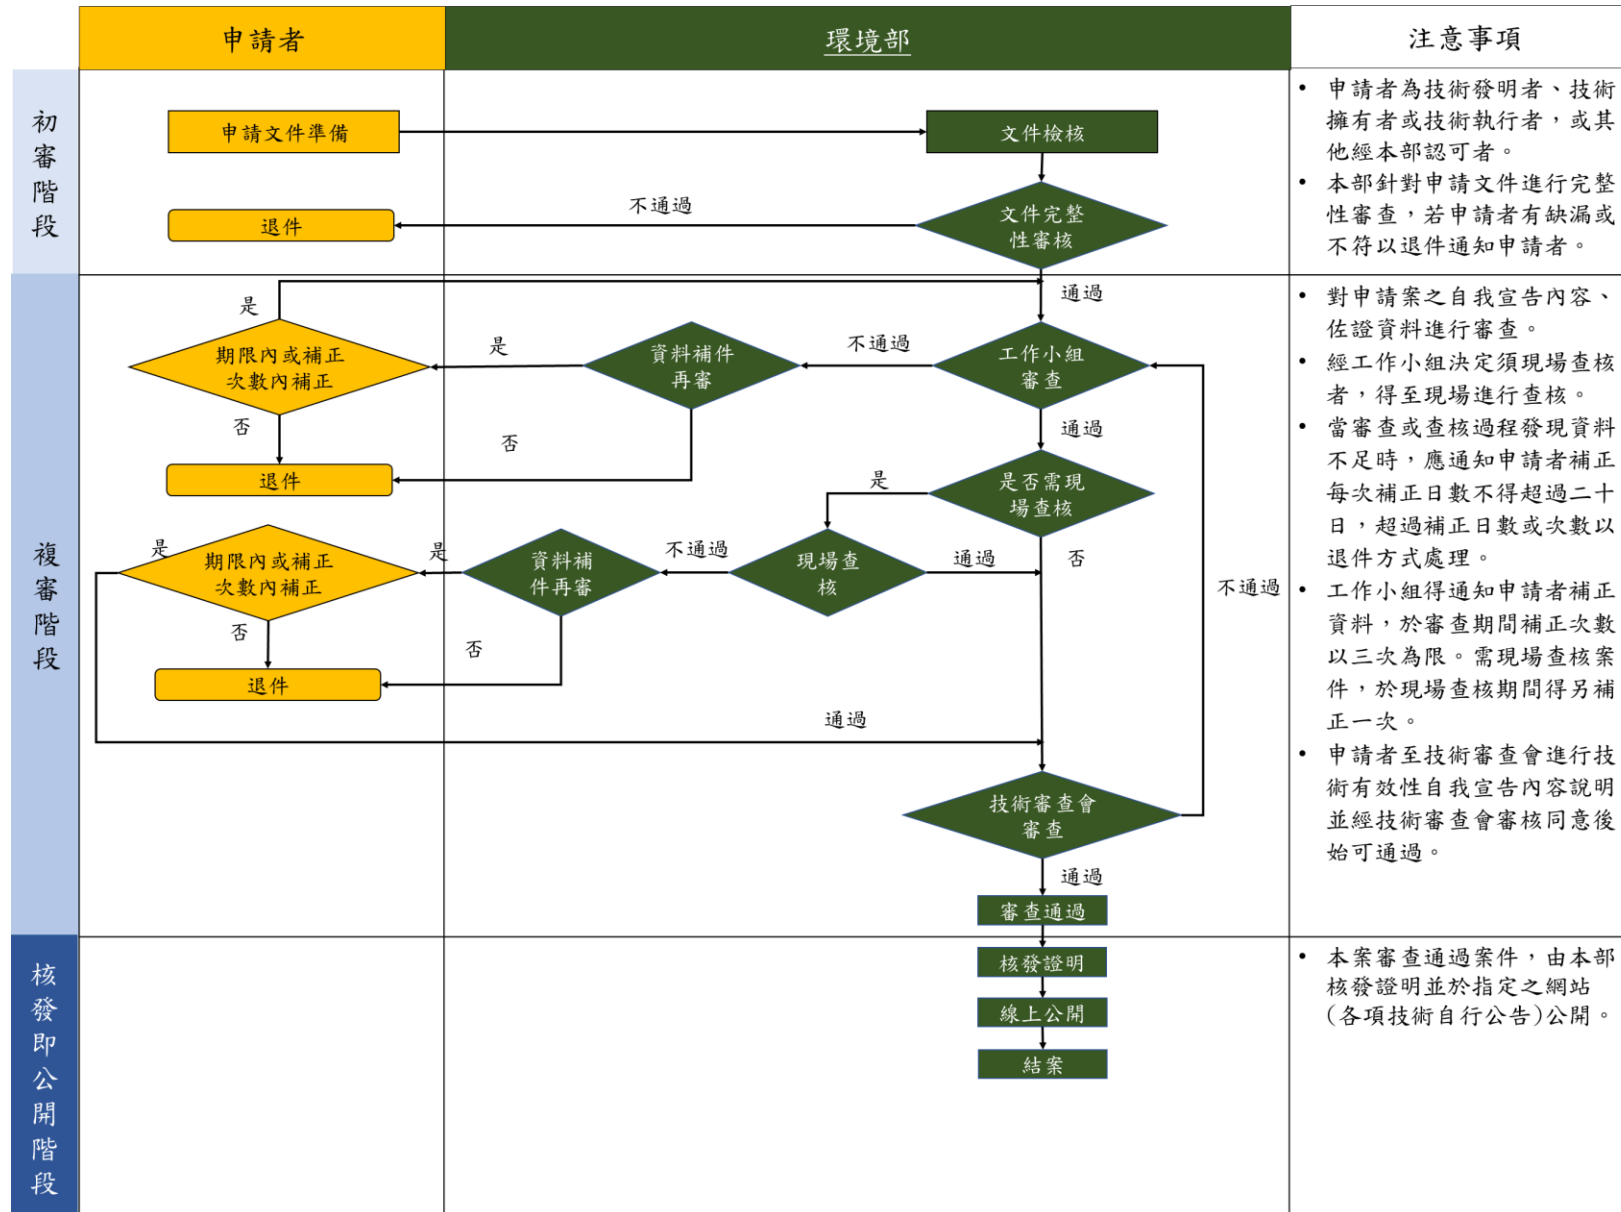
申請者

環境部

注意事項

初審階段

申請文件準備

文件檢核

不通過

退件

文件完整性審核

• 申請者為技術發明者、技術擁有者或技術執行者，或其他經本部認可者。
• 本部針對申請文件進行完整性審查，若申請者有缺漏或不符以退件通知申請者。

複審階段

通過

是

期限內或補正次數內補正

是

資料補件再審

不通過

工作小組審查

否

否

退件

通過

是

是否需現場查核

是

期限內或補正次數內補正

是

資料補件再審

不通過

現場查核

通過

否

不通過

否

否

退件

通過

技術審查會審查

通過

審查通過

• 對申請案之自我宣告內容、佐證資料進行審查。
• 經工作小組決定須現場查核者，得至現場進行查核。
• 當審查或查核過程發現資料不足時，應通知申請者補正每次補正日數不得超過二十日，超過補正日數或次數以退件方式處理。
• 工作小組得通知申請者補正資料，於審查期間補正次數以三次為限。需現場查核案件，於現場查核期間得另補正一次。
• 申請者至技術審查會進行技術有效性自我宣告內容說明並經技術審查會審核同意後始可通過。

核發即公開階段

核發證明

線上公開

結案

• 本案審查通過案件，由本部核發證明並於指定之網站（各項技術自行公告）公開。